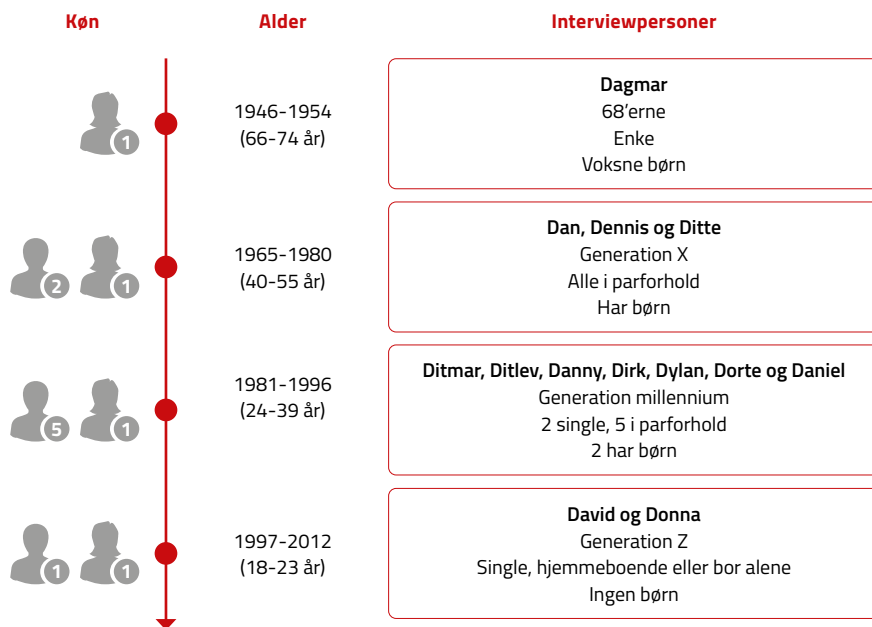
| Køn | Alder | Interviewpersoner |
|---|---|---|
| 1 | 1946-1954 (66-74 år) | **Dagmar** 68'erne Enke Voksne børn |
| 2 1 | 1965-1980 (40-55 år) | **Dan, Dennis og Ditte** Generation X Alle i parforhold Har børn |
| 5 1 | 1981-1996 (24-39 år) | **Ditmar, Ditlev, Danny, Dirk, Dylan, Dorte og Daniel** Generation millennium 2 single, 5 i parforhold 2 har børn |
| 1 1 | 1997-2012 (18-23 år) | **David og Donna** Generation Z Single, hjemmeboende eller bor alene Ingen børn |